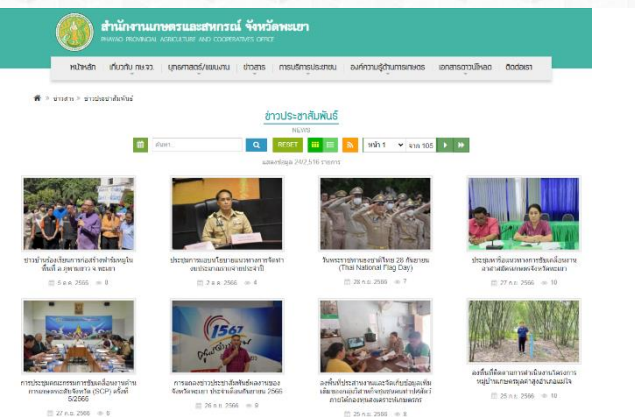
สำนักงานเกษตรและสหกรณ์ จังหวัดพะเยา
PHAYAO PROVINCIAL AGRICULTURE AND COOPERATIVES OFFICE

หน้าหลัก | เกี่ยวกับ กษ.จว. | บุคลากร/แผนงาน | ข่าวสาร | การบริการประชาชน | องค์ความรู้ด้านการเกษตร | เอกสารดาวน์โหลด | ติดต่อเรา

หน้าแรก > ข่าวสาร > ข่าวประชาสัมพันธ์

ข่าวประชาสัมพันธ์
NEWS

ค้นหา
RESET
หน้า 1 จาก 105
แสดงข้อมูล 202,516 รายการ

ข่าวน้ำท่วมเฉียบพลันต่างอำเภอใน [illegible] พื้นที่ 4 อุทกภัย จ.พะเยา
5 ต.ค. 2566 0

ประชุมคณะกรรมการ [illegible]
2 ต.ค. 2566 4

วันพระราชทานธงชาติไทย 28 กันยายน (Thai National Flag Day)
28 ก.ย. 2566 7

ประชุม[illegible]จังหวัดพะเยา
27 ก.ย. 2566 10

การประชุมคณะกรรมการขับเคลื่อนงาน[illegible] (SCP) ครั้งที่ 5/2566
27 ก.ย. 2566 9

การลงพื้นที่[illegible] จังหวัดพะเยา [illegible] 2566
26 ก.ย. 2566 9

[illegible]
25 ก.ย. 2566 8

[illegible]
25 ก.ย. 2566 10